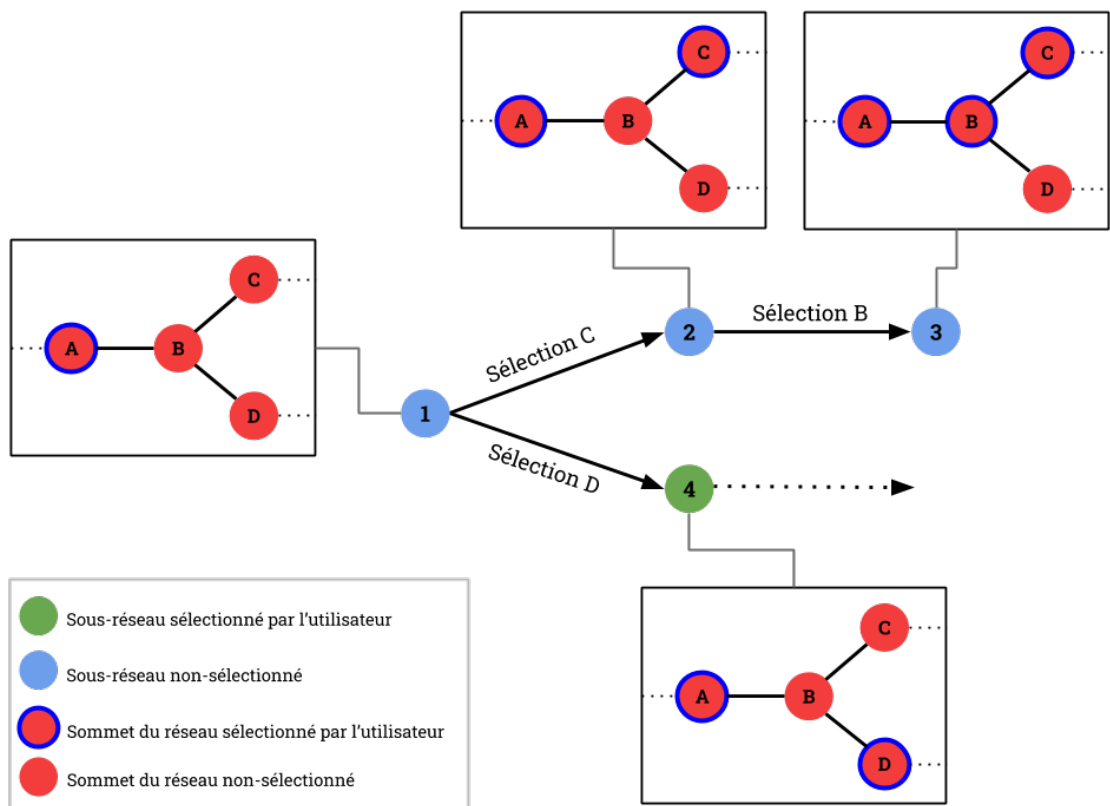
A
B
C
D

A
B
C
D

A
B
C
D

1
2
3
4

Sélection C
Sélection B
Sélection D

A
B
C
D

Sous-réseau sélectionné par l'utilisateur
Sous-réseau non-sélectionné
Sommet du réseau sélectionné par l'utilisateur
Sommet du réseau non-sélectionné